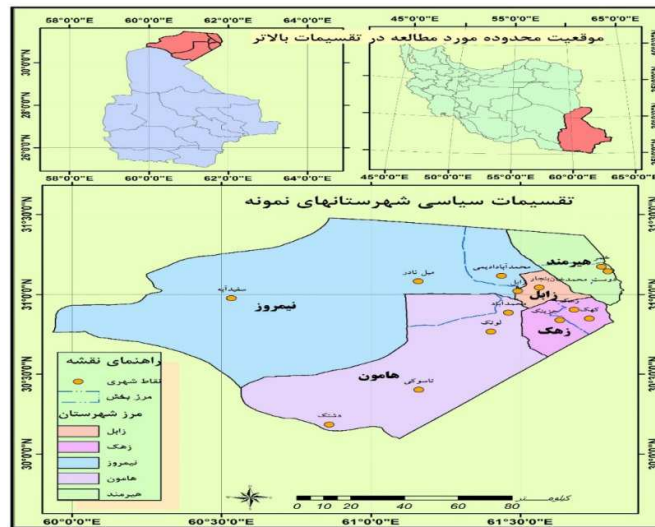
58°0'0"E 60°0'0"E 62°0'0"E 64°0'0"E
45°0'0"E 55°0'0"E 65°0'0"E
موقعیت محدوده مورد مطالعه در تقسیمات بالاتر
30°0'0"N
28°0'0"N
26°0'0"N
58°0'0"E 60°0'0"E 62°0'0"E 64°0'0"E
45°0'0"E 50°0'0"E 55°0'0"E 60°0'0"E 65°0'0"E

تقسیمات سیاسی شهرستانهای نمونه
31°30'0"N
31°0'0"N
30°30'0"N
30°0'0"N
هیرمند
زابل
زهک
نیمروز
هامون
میل نادر
سفیدابه
محمدآباد
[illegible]
لوتک
تاسوکی
دشتک

راهنمای نقشه
نقاط شهری
مرز بخش
مرز شهرستان
زابل
زهک
نیمروز
هامون
هیرمند

0 10 20 40 60 80
کیلومتر
60°0'0"E 60°30'0"E 61°0'0"E 61°30'0"E